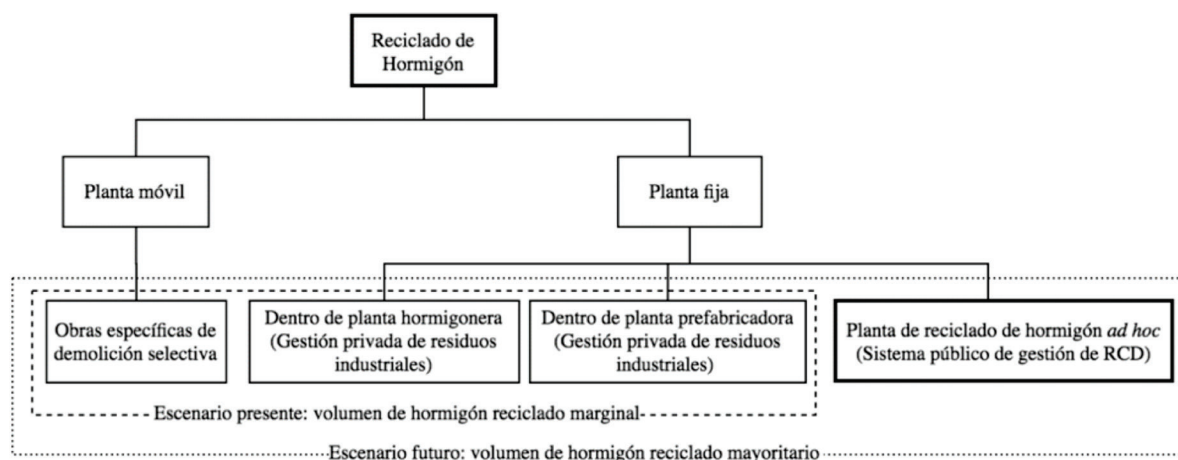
Reciclado de Hormigón

Planta móvil

Planta fija

Obras específicas de demolición selectiva

Dentro de planta hormigonera (Gestión privada de residuos industriales)

Dentro de planta prefabricadora (Gestión privada de residuos industriales)

Planta de reciclado de hormigón *ad hoc* (Sistema público de gestión de RCD)

Escenario presente: volumen de hormigón reciclado marginal

Escenario futuro: volumen de hormigón reciclado mayoritario